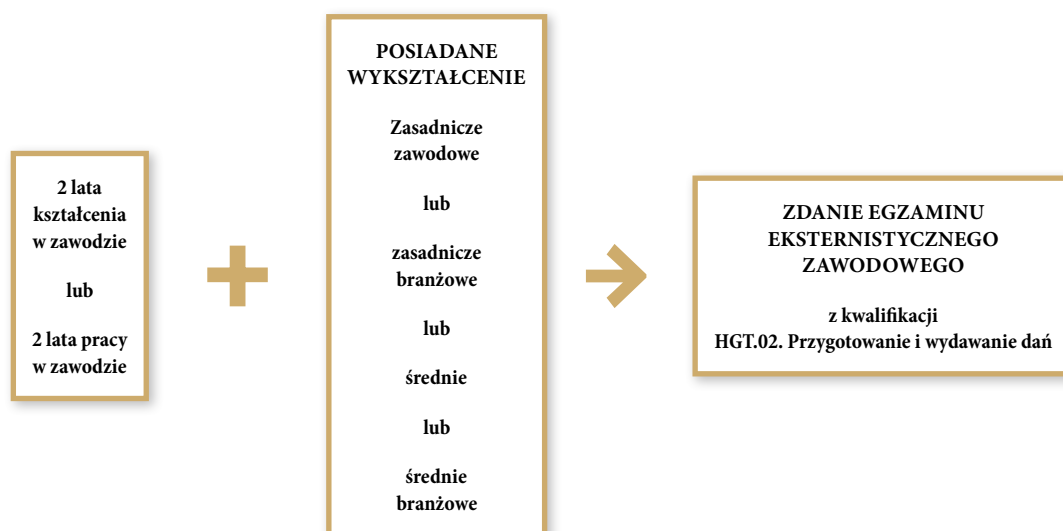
2 lata kształcenia w zawodzie

lub

2 lata pracy w zawodzie

POSIADANE WYKSZTAŁCENIE

Zasadnicze zawodowe

lub

zasadnicze branżowe

lub

średnie

lub

średnie branżowe

ZDANIE EGZAMINU EKSTERNISTYCZNEGO ZAWODOWEGO

z kwalifikacji HGT.02. Przygotowanie i wydawanie dań